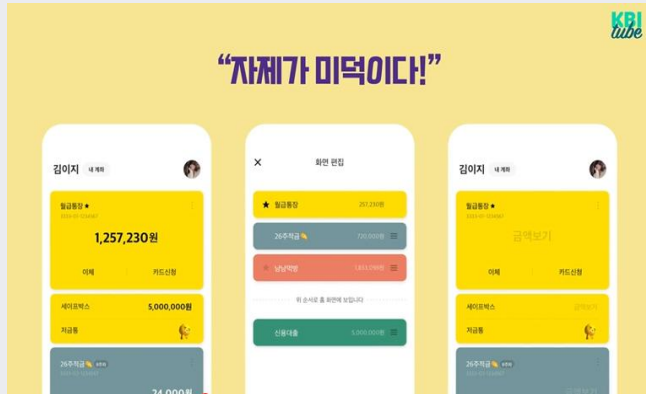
KBI
tube

“자제가 미덕이다!”

김이지 내 계좌

월급통장 ★
3333-01-1234567

1,257,230원

이체 카드신청

세이프박스 5,000,000원

저금통

26주적금 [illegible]

24,000원

×
화면 편집

★ 월급통장 257,230원

26주적금 720,000원

남남약방 1,813,230원

위 순서로 홈 화면에 보입니다

신용대출 5,000,000원

김이지 내 계좌

월급통장 ★
3333-01-1234567

금액보기

이체 카드신청

세이프박스 금액보기

저금통

26주적금 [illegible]